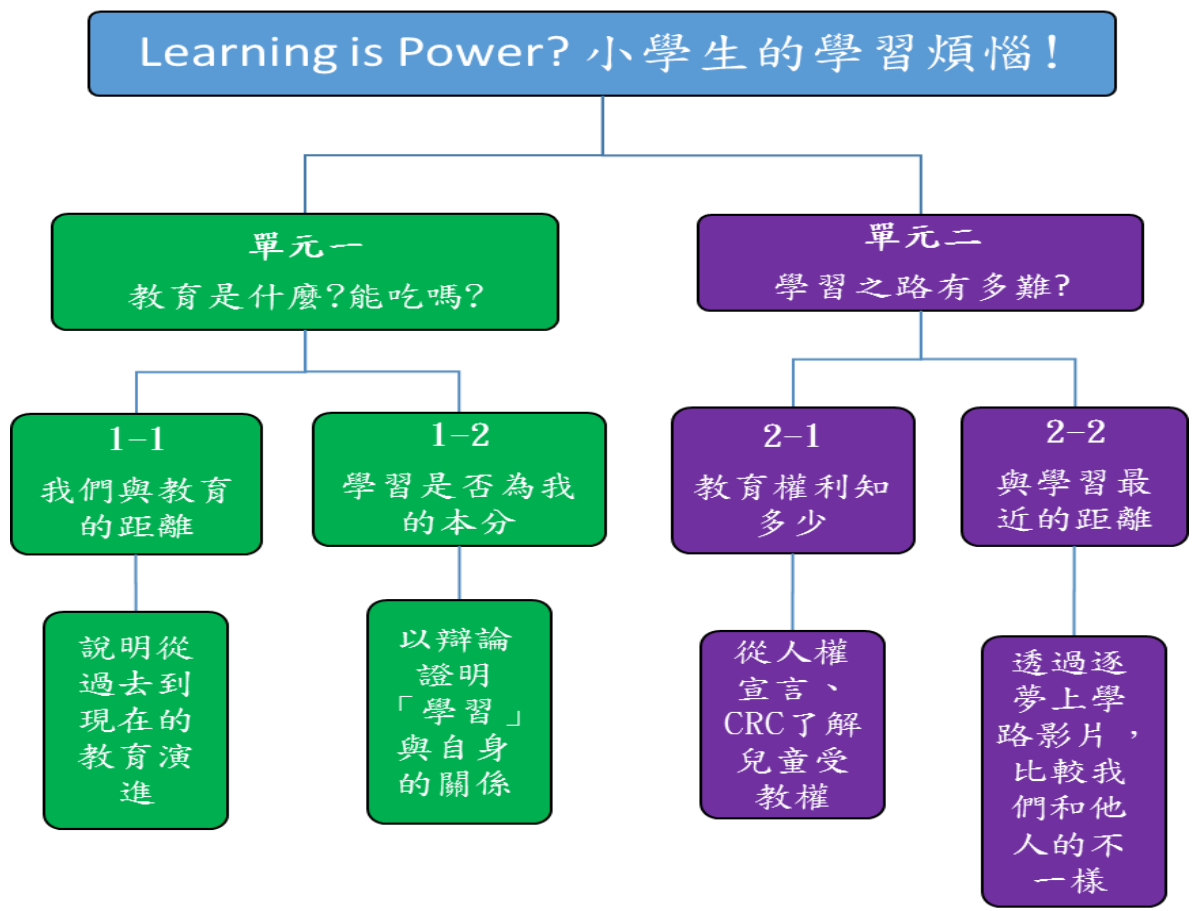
Learning is Power? 小學生的學習煩惱！

單元一
教育是什麼?能吃嗎?

1-1
我們與教育的距離

說明從過去到現在的教育演進

1-2
學習是否為我的本分

以辯論證明「學習」與自身的關係

單元二
學習之路有多難?

2-1
教育權利知多少

從人權宣言、CRC了解兒童受教權

2-2
與學習最近的距離

透過逐夢上學路影片，比較我們和他人的不一樣